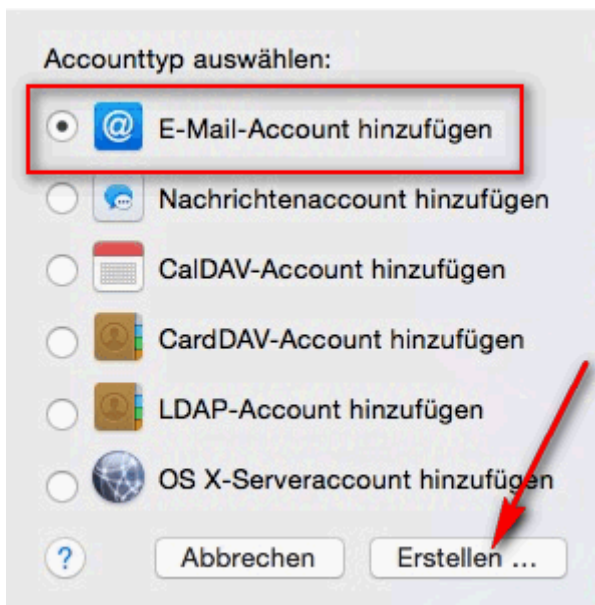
Accounttyp auswählen:

E-Mail-Account hinzufügen

Nachrichtenaccount hinzufügen

CalDAV-Account hinzufügen

CardDAV-Account hinzufügen

LDAP-Account hinzufügen

OS X-Serveraccount hinzufügen

?

Abbrechen

Erstellen ...